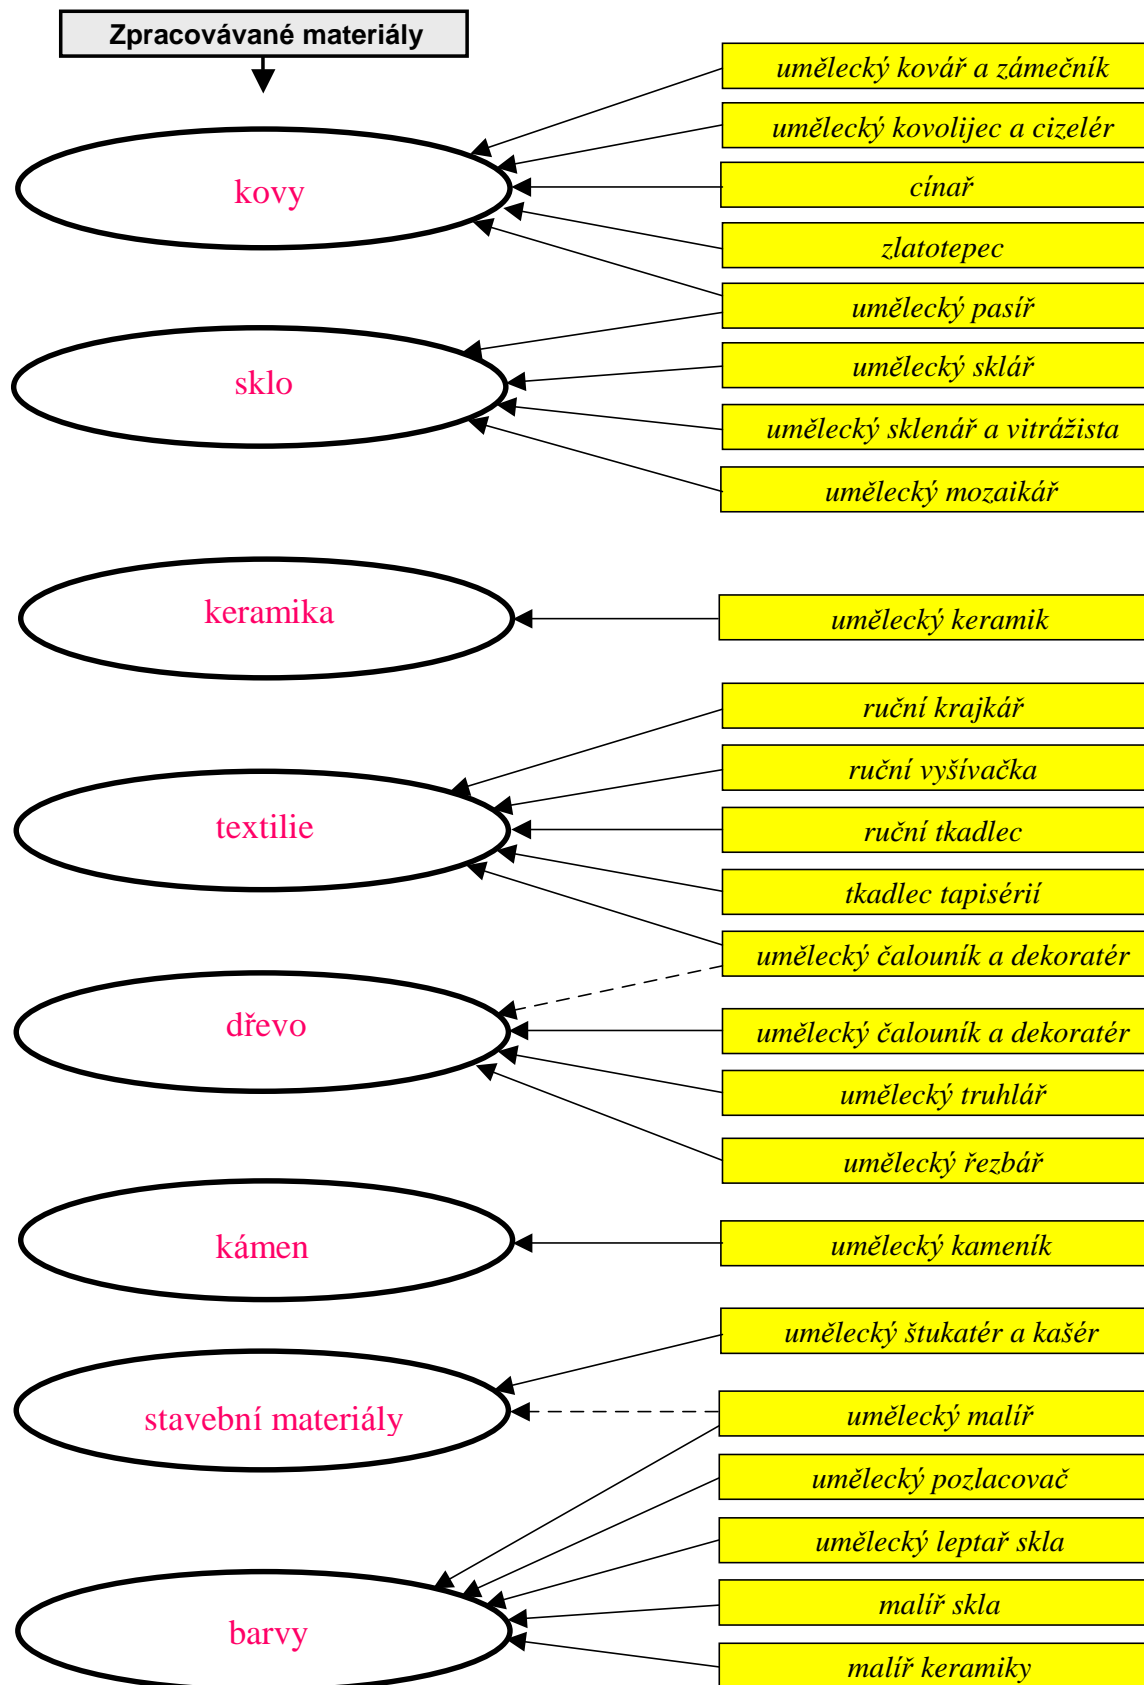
Zpracovávané materiály

kovy

sklo

keramika

textilie

dřevo

kámen

stavební materiály

barvy

umělecký kovář a zámečník

umělecký kovolijec a cizelér

cínař

zlatotepec

umělecký pasíř

umělecký sklář

umělecký sklenář a vitrážista

umělecký mozaikář

umělecký keramik

ruční krajkář

ruční vyšívačka

ruční tkadlec

tkadlec tapisérií

umělecký čalouník a dekoratér

umělecký čalouník a dekoratér

umělecký truhlář

umělecký řezbář

umělecký kameník

umělecký štukatér a kašér

umělecký malíř

umělecký pozlacovač

umělecký leptař skla

malíř skla

malíř keramiky